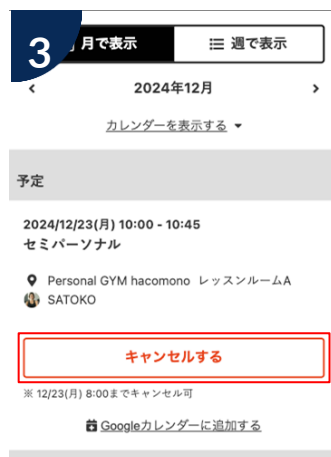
3
月で表示
週で表示
‹ 2024年12月 ›
カレンダーを表示する ▾
予定
2024/12/23(月) 10:00 - 10:45
セミパーソナル
Personal GYM hacomono レッスンルームA
SATOKO
キャンセルする
※ 12/23(月) 8:00までキャンセル可
Googleカレンダーに追加する